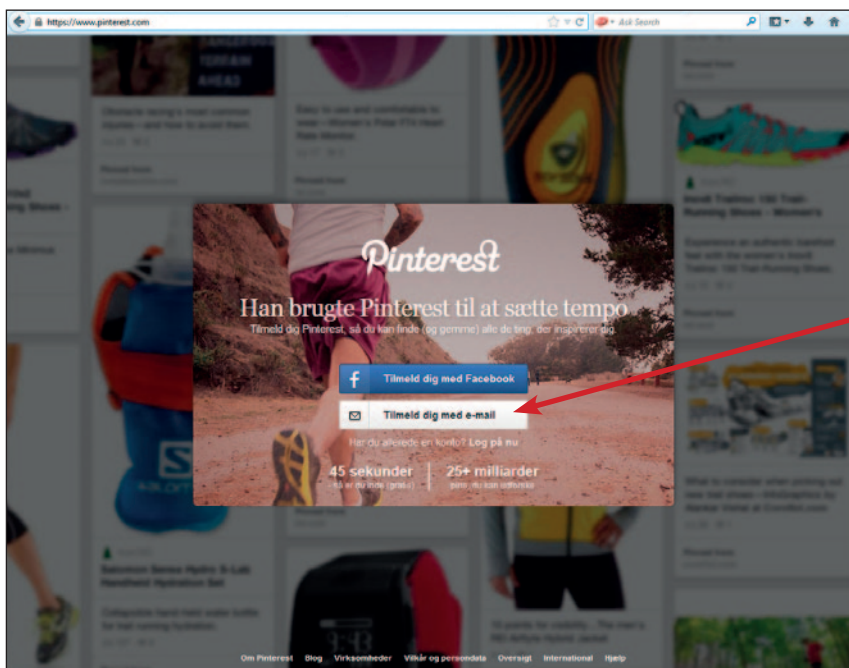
https://www.pinterest.com

Ask Search

Pinterest

Han brugte Pinterest til at sætte tempo

Tilmeld dig Pinterest, så du kan finde (og gemme) alle de ting, der inspirerer dig.

Tilmeld dig med Facebook

Tilmeld dig med e-mail

Har du allerede en konto? Log på nu

45 sekunder

25+ milliarder

Om Pinterest Blog Virksomheder Vilkår og persondata Oversigt International Hjælp